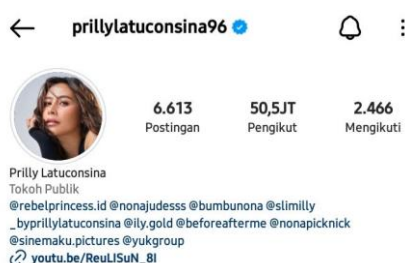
prillylatuconsina96

6.613
Postingan

50,5JT
Pengikut

2.466
Mengikuti

Prilly Latuconsina
Tokoh Publik
@rebelprincess.id @nonajudesss @bumbunona @slimilly
_byprillylatuconsina @ily.gold @beforeafterme @nonapicknick
@sinemaku.pictures @yukgroup
youtu.be/ReuLISuN_8I